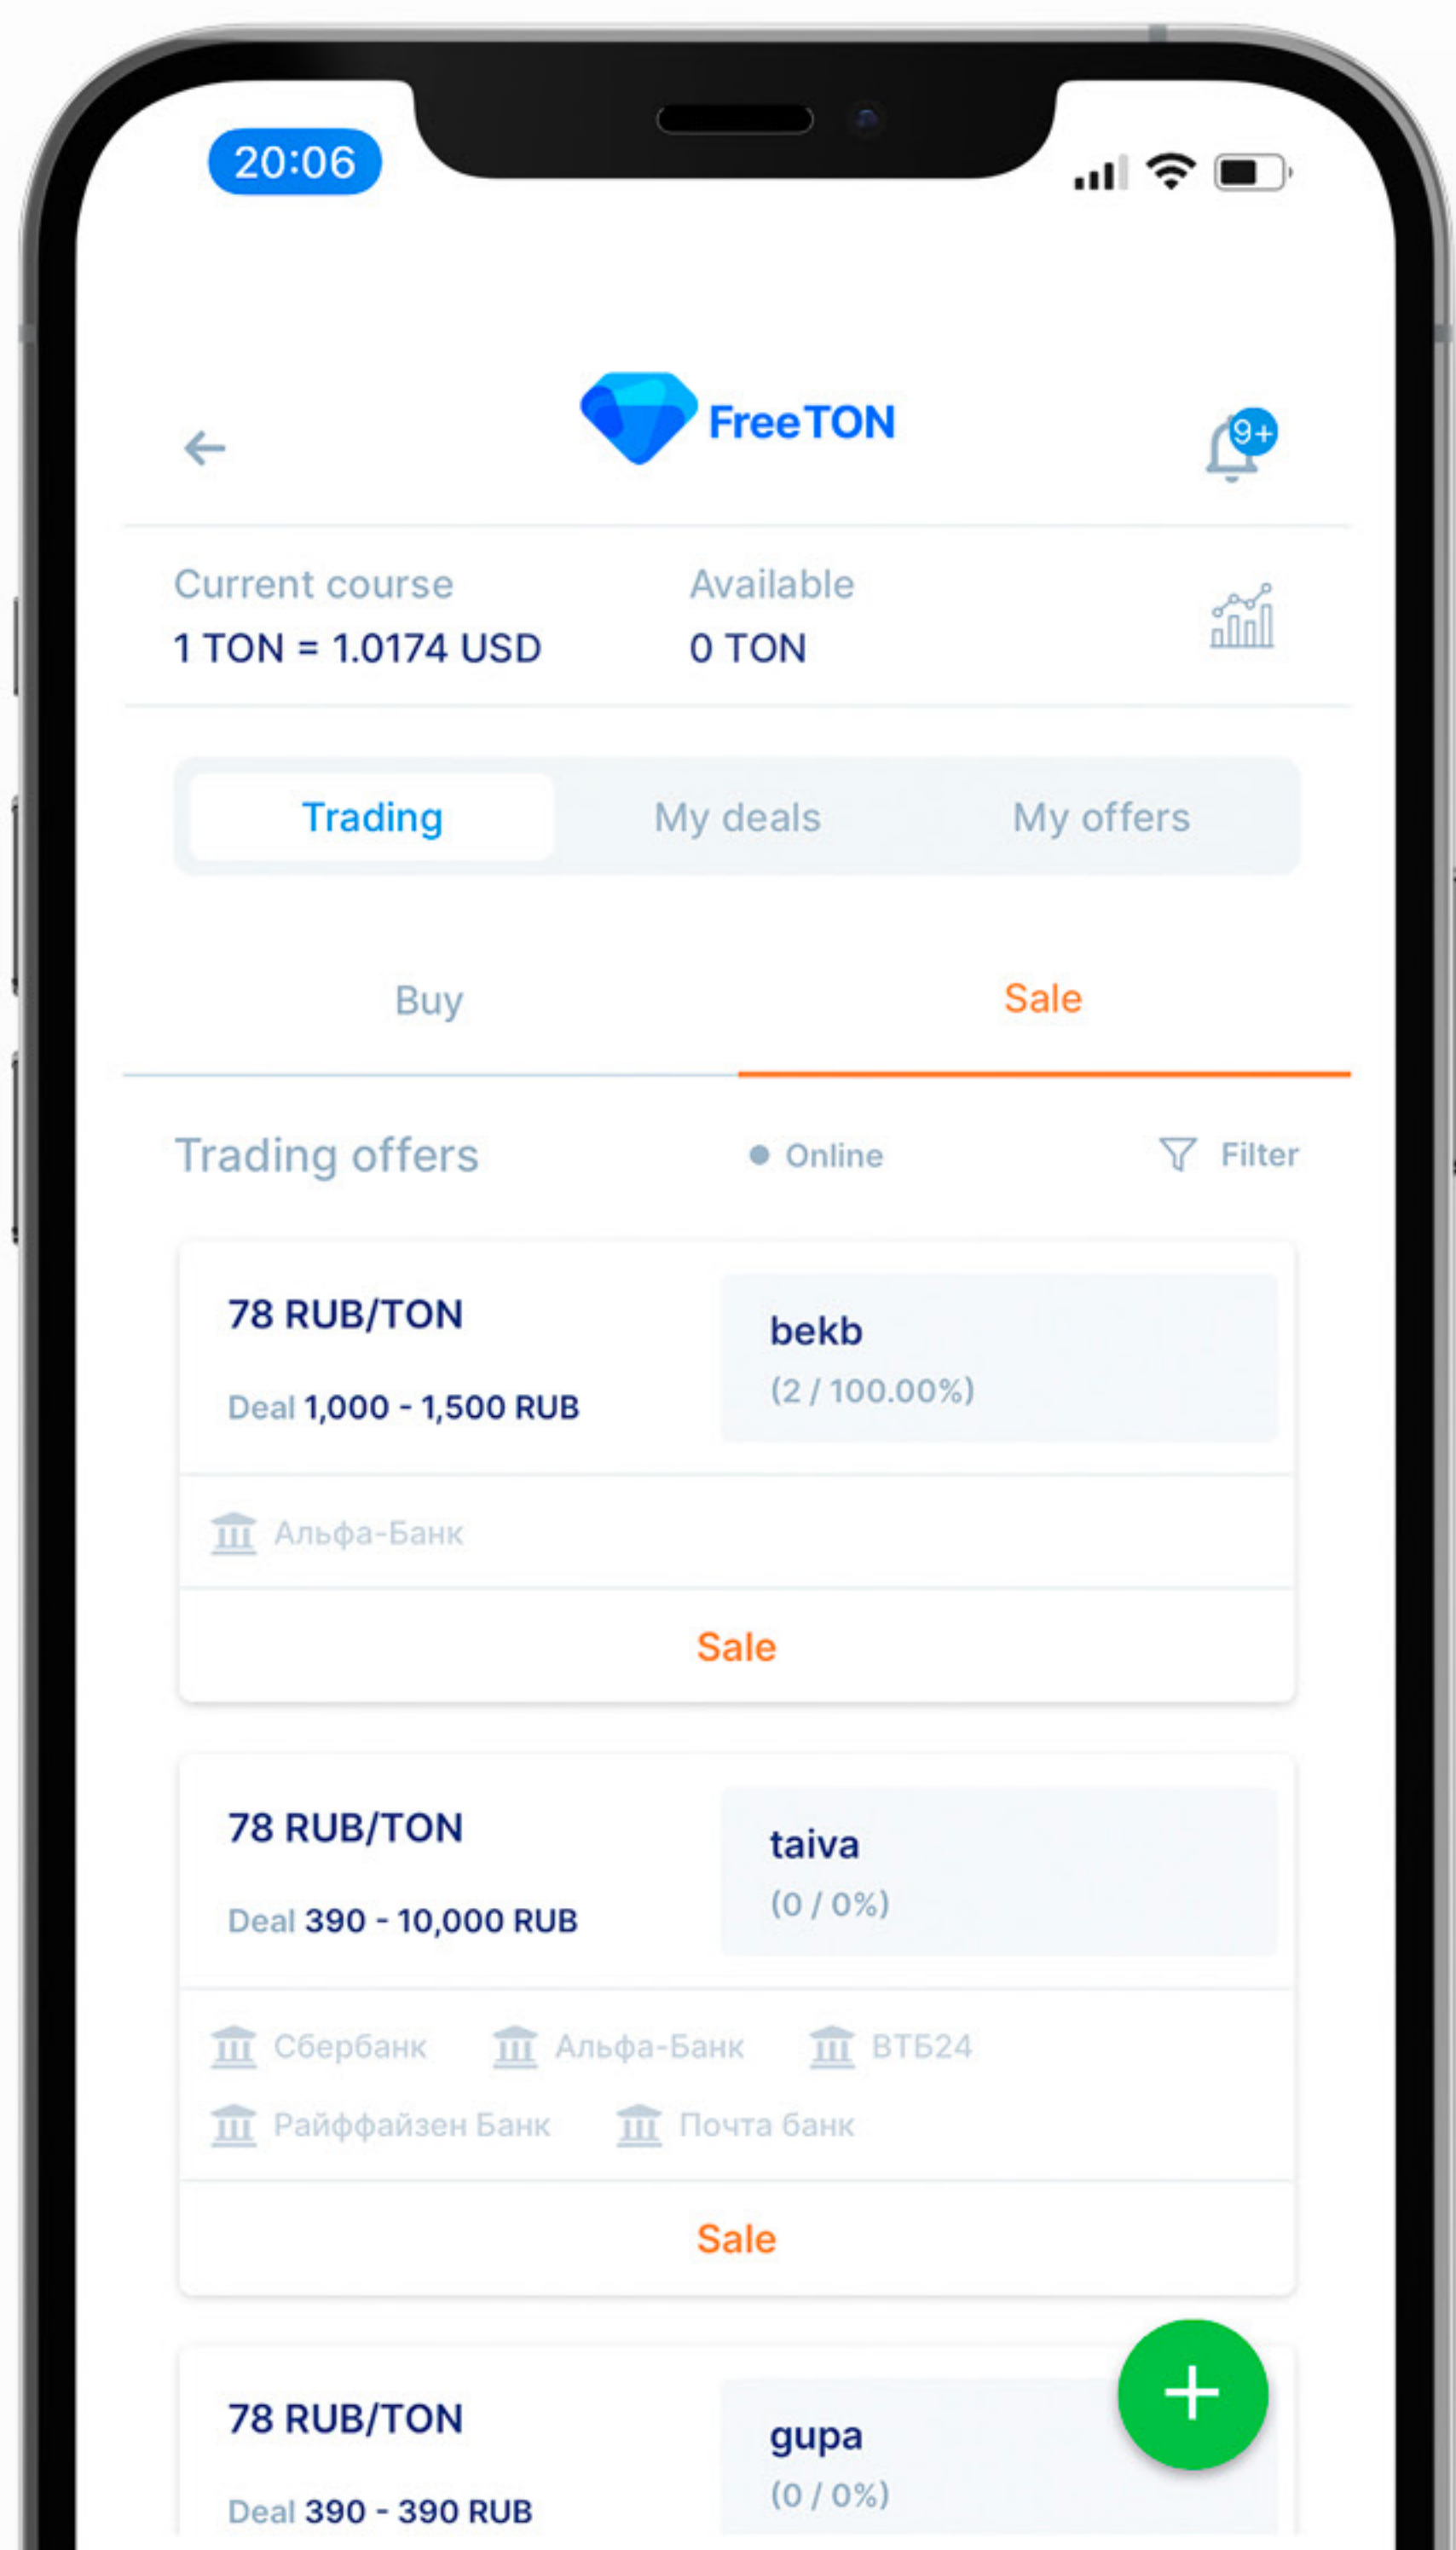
20:06

FreeTON

9+

Current course
1 TON = 1.0174 USD

Available
0 TON

Trading My deals My offers

Buy Sale

Trading offers Online Filter

78 RUB/TON
Deal 1,000 - 1,500 RUB

bekb
(2 / 100.00%)

Альфа-Банк

Sale

78 RUB/TON
Deal 390 - 10,000 RUB

taiva
(0 / 0%)

Сбербанк Альфа-Банк ВТБ24
Райффайзен Банк Почта банк

Sale

78 RUB/TON
Deal 390 - 390 RUB

gupa
(0 / 0%)